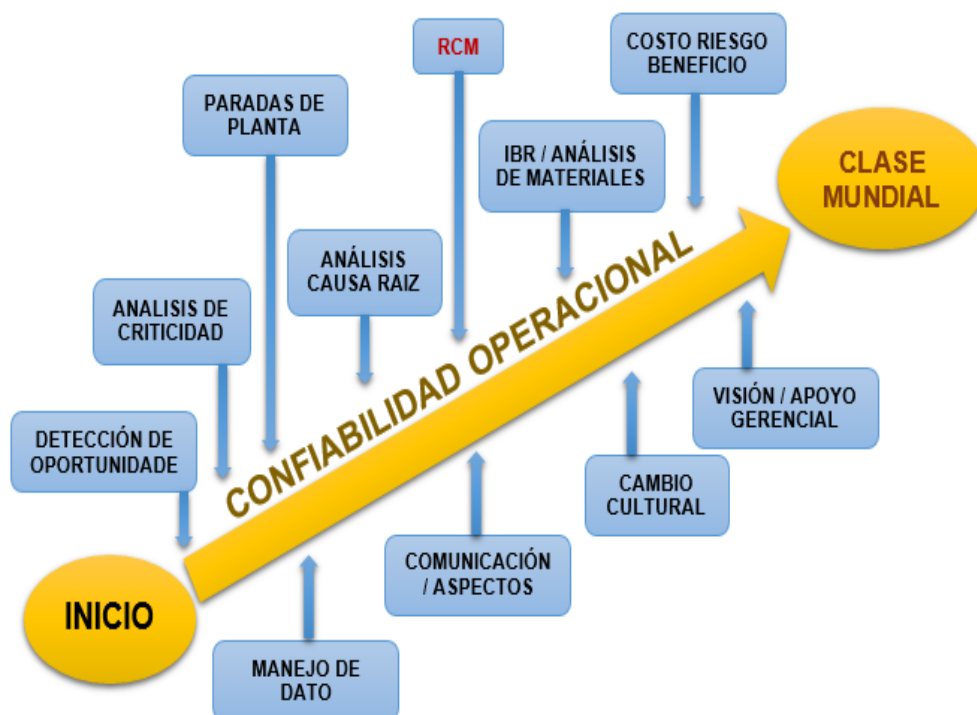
RCM

COSTO RIESGO BENEFICIO

PARADAS DE PLANTA

IBR / ANÁLISIS DE MATERIALES

CLASE MUNDIAL

ANÁLISIS CAUSA RAIZ

ANALISIS DE CRITICIDAD

CONFIABILIDAD OPERACIONAL

VISIÓN / APOYO GERENCIAL

DETECCIÓN DE OPORTUNIDADE

CAMBIO CULTURAL

COMUNICACIÓN / ASPECTOS

INICIO

MANEJO DE DATO